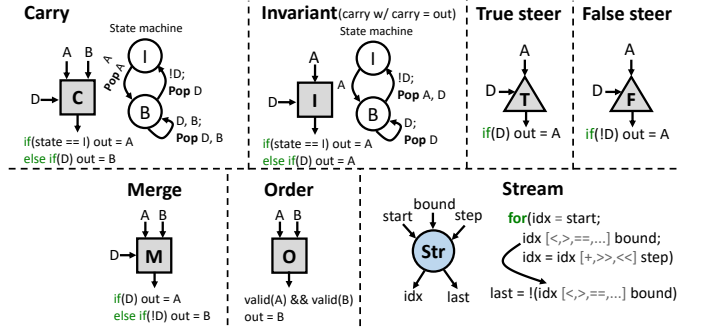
Carry

State machine

A B

D → C

I

A; Pop A

!D; Pop D

B

D, B; Pop D, B

if(state == I) out = A
else if(D) out = B

Invariant(carry w/ carry = out)

State machine

A

D → I

A

I

!D; Pop A, D

B

D; Pop D

if(state == I) out = A
else if(D) out = A

True steer

A

D → T

if(D) out = A

False steer

A

D → F

if(!D) out = A

Merge

A B

D → M

if(D) out = A
else if(!D) out = B

Order

A B

O

valid(A) && valid(B)
out = B

Stream

bound
start step

Str

idx last

for(idx = start;
idx [<,>,==,...] bound;
idx = idx [+,>>,<<] step)

last = !(idx [<,>,==,...] bound)